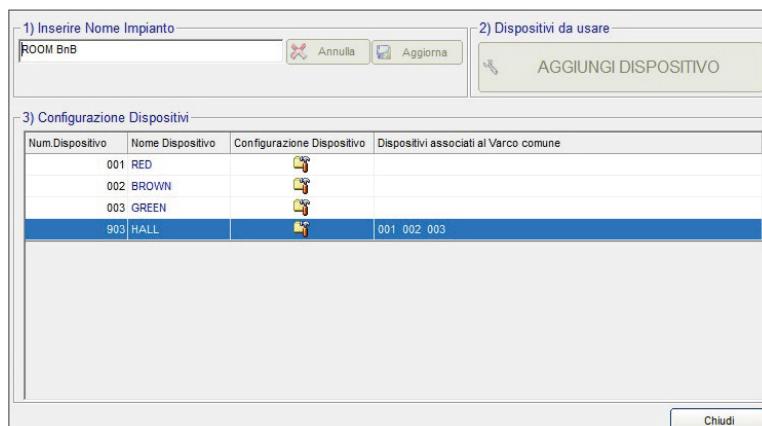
1) Inserire Nome Impianto

ROOM BnB

Annulla

Aggiorna

2) Dispositivi da usare

AGGIUNGI DISPOSITIVO

3) Configurazione Dispositivi

| Num.Dispositivo | Nome Dispositivo | Configurazione Dispositivo | Dispositivi associati al Varco comune |
|---|---|---|---|
| 001 | RED | | |
| 002 | BROWN | | |
| 003 | GREEN | | |
| 903 | HALL | | 001 002 003 |

Chiudi